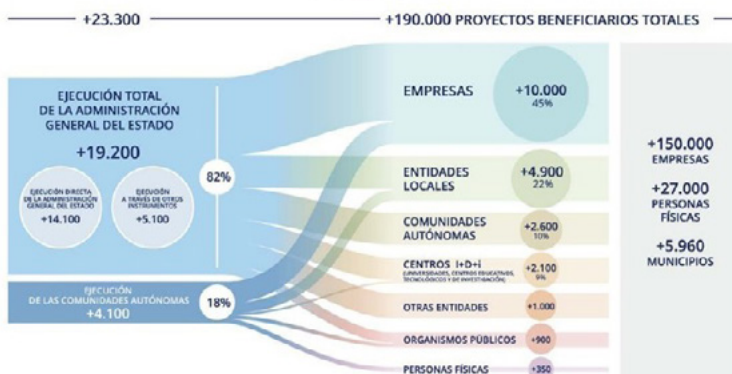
+23.300

+190.000 PROYECTOS BENEFICIARIOS TOTALES

EJECUCIÓN TOTAL DE LA ADMINISTRACIÓN GENERAL DEL ESTADO

+19.200

EJECUCIÓN DIRECTA DE LA ADMINISTRACIÓN GENERAL DEL ESTADO
+14.100

EJECUCIÓN A TRAVÉS DE OTROS INSTRUMENTOS
+5.100

82%

EJECUCIÓN DE LAS COMUNIDADES AUTÓNOMAS
+4.100

18%

EMPRESAS
+10.000
45%

ENTIDADES LOCALES
+4.900
22%

COMUNIDADES AUTÓNOMAS
+2.600
10%

CENTROS I+D+i
(UNIVERSIDADES, CENTROS EDUCATIVOS, TECNOLÓGICOS Y DE INVESTIGACIÓN)
+2.100
9%

OTRAS ENTIDADES
+1.000

ORGANISMOS PÚBLICOS
+900

PERSONAS FÍSICAS
+350

+150.000
EMPRESAS

+27.000
PERSONAS FÍSICAS

+5.960
MUNICIPIOS